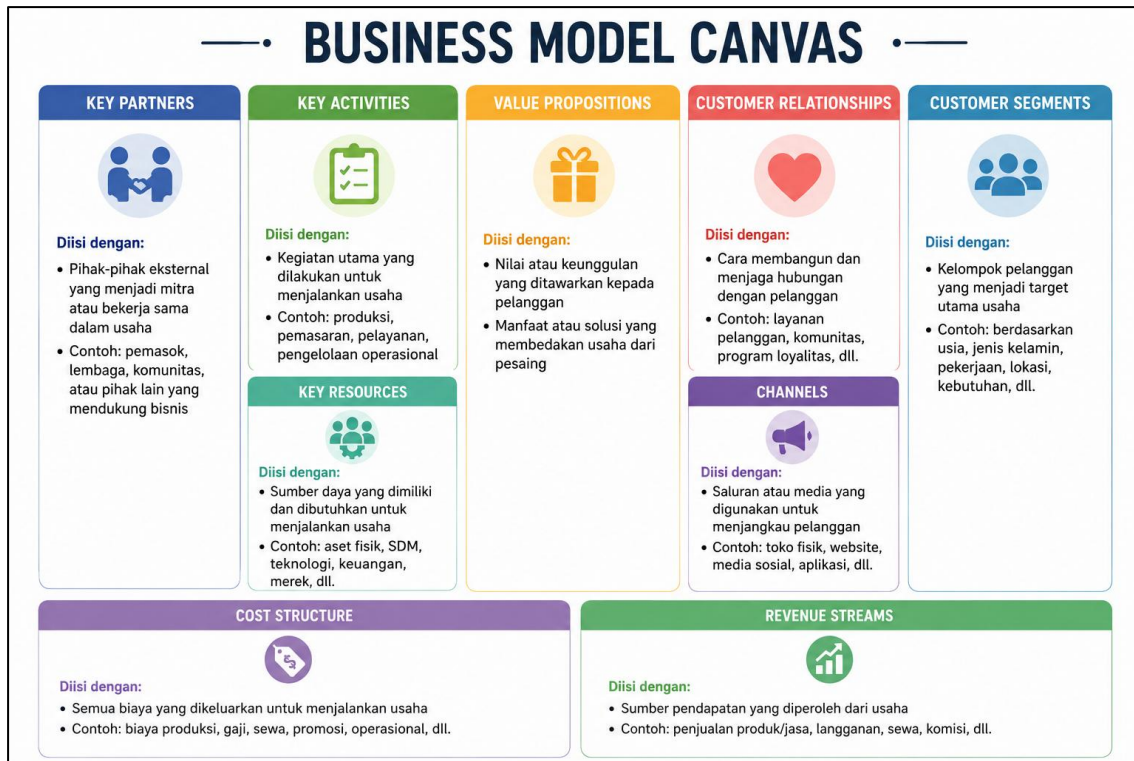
BUSINESS MODEL CANVAS

KEY PARTNERS

Diisi dengan:
• Pihak-pihak eksternal yang menjadi mitra atau bekerja sama dalam usaha
• Contoh: pemasok, lembaga, komunitas, atau pihak lain yang mendukung bisnis

KEY ACTIVITIES

Diisi dengan:
• Kegiatan utama yang dilakukan untuk menjalankan usaha
• Contoh: produksi, pemasaran, pelayanan, pengelolaan operasional

KEY RESOURCES

Diisi dengan:
• Sumber daya yang dimiliki dan dibutuhkan untuk menjalankan usaha
• Contoh: aset fisik, SDM, teknologi, keuangan, merek, dll.

VALUE PROPOSITIONS

Diisi dengan:
• Nilai atau keunggulan yang ditawarkan kepada pelanggan
• Manfaat atau solusi yang membedakan usaha dari pesaing

CUSTOMER RELATIONSHIPS

Diisi dengan:
• Cara membangun dan menjaga hubungan dengan pelanggan
• Contoh: layanan pelanggan, komunitas, program loyalitas, dll.

CHANNELS

Diisi dengan:
• Saluran atau media yang digunakan untuk menjangkau pelanggan
• Contoh: toko fisik, website, media sosial, aplikasi, dll.

CUSTOMER SEGMENTS

Diisi dengan:
• Kelompok pelanggan yang menjadi target utama usaha
• Contoh: berdasarkan usia, jenis kelamin, pekerjaan, lokasi, kebutuhan, dll.

COST STRUCTURE

Diisi dengan:
• Semua biaya yang dikeluarkan untuk menjalankan usaha
• Contoh: biaya produksi, gaji, sewa, promosi, operasional, dll.

REVENUE STREAMS

Diisi dengan:
• Sumber pendapatan yang diperoleh dari usaha
• Contoh: penjualan produk/jasa, langganan, sewa, komisi, dll.